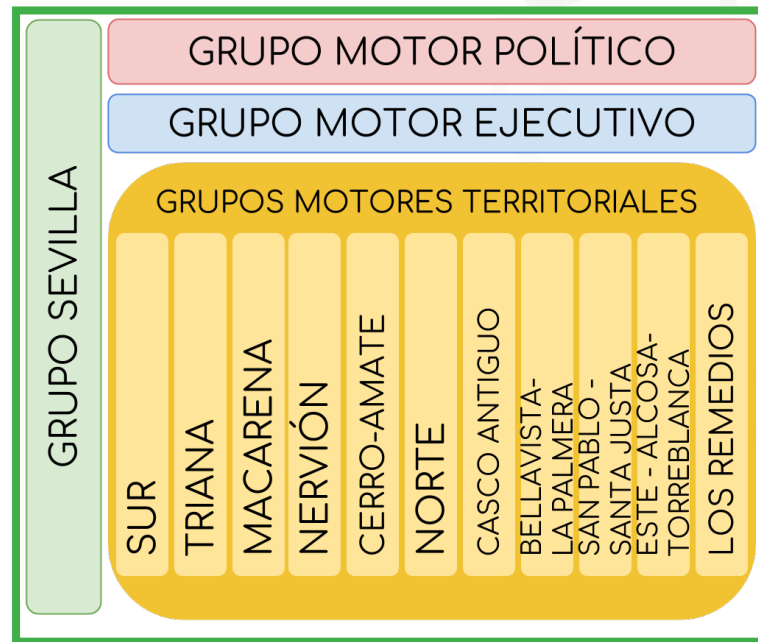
GRUPO SEVILLA

GRUPO MOTOR POLÍTICO

GRUPO MOTOR EJECUTIVO

GRUPOS MOTORES TERRITORIALES

SUR

TRIANA

MACARENA

NERVIÓN

CERRO-AMATE

NORTE

CASCO ANTIGUO

BELLAVISTA-LA PALMERA

SAN PABLO - SANTA JUSTA

ESTE - ALCOSA-TORREBLANCA

LOS REMEDIOS